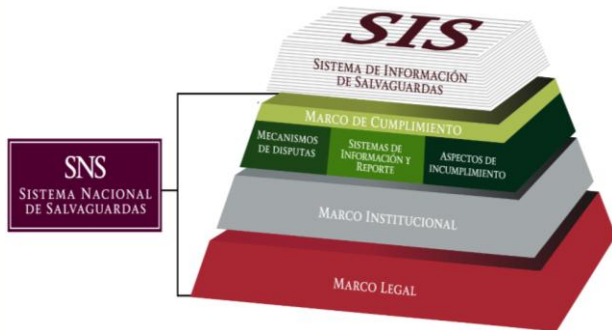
SIS
Sistema de Información de Salvaguardas

Marco de Cumplimiento

Mecanismos de disputas

Sistemas de Información y Reporte

Aspectos de incumplimiento

Marco Institucional

Marco Legal

SNS
Sistema Nacional de Salvaguardas